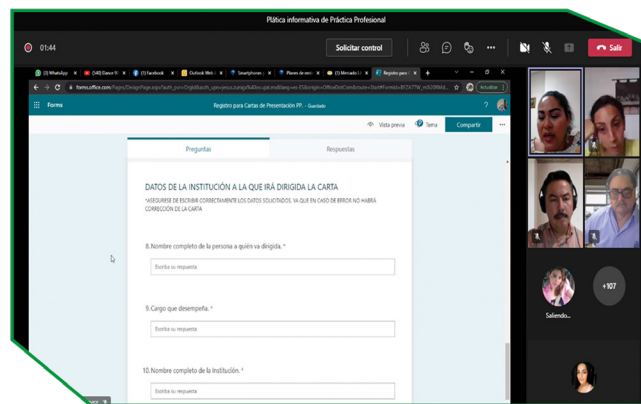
Plática informativa de Práctica Profesional

01:44

Solicitar control

Salir

(1) WhatsApp

(140) Dance

(3) Facebook

Outlook Web

Smartphones

Planes de

(1) Mercado

Registro para

forms.office.com/Pages/DesignPage.aspx?auth_pv=OrgId&auth_upn=

Actualizar

Forms

Registro para Cartas de Presentación PP. - Guardado

Vista previa

Tema

Compartir

Preguntas

Respuestas

DATOS DE LA INSTITUCIÓN A LA QUE IRÁ DIRIGIDA LA CARTA

*ASEGURESE DE ESCRIBIR CORRECTAMENTE LOS DATOS SOLICITADOS, YA QUE EN CASO DE ERROR NO HABRÁ CORRECCIÓN DE LA CARTA

8. Nombre completo de la persona a quién va dirigida. *

Escriba su respuesta

9. Cargo que desempeña. *

Escriba su respuesta

10. Nombre completo de la Institución. *

Escriba su respuesta

+107

Saliendo...